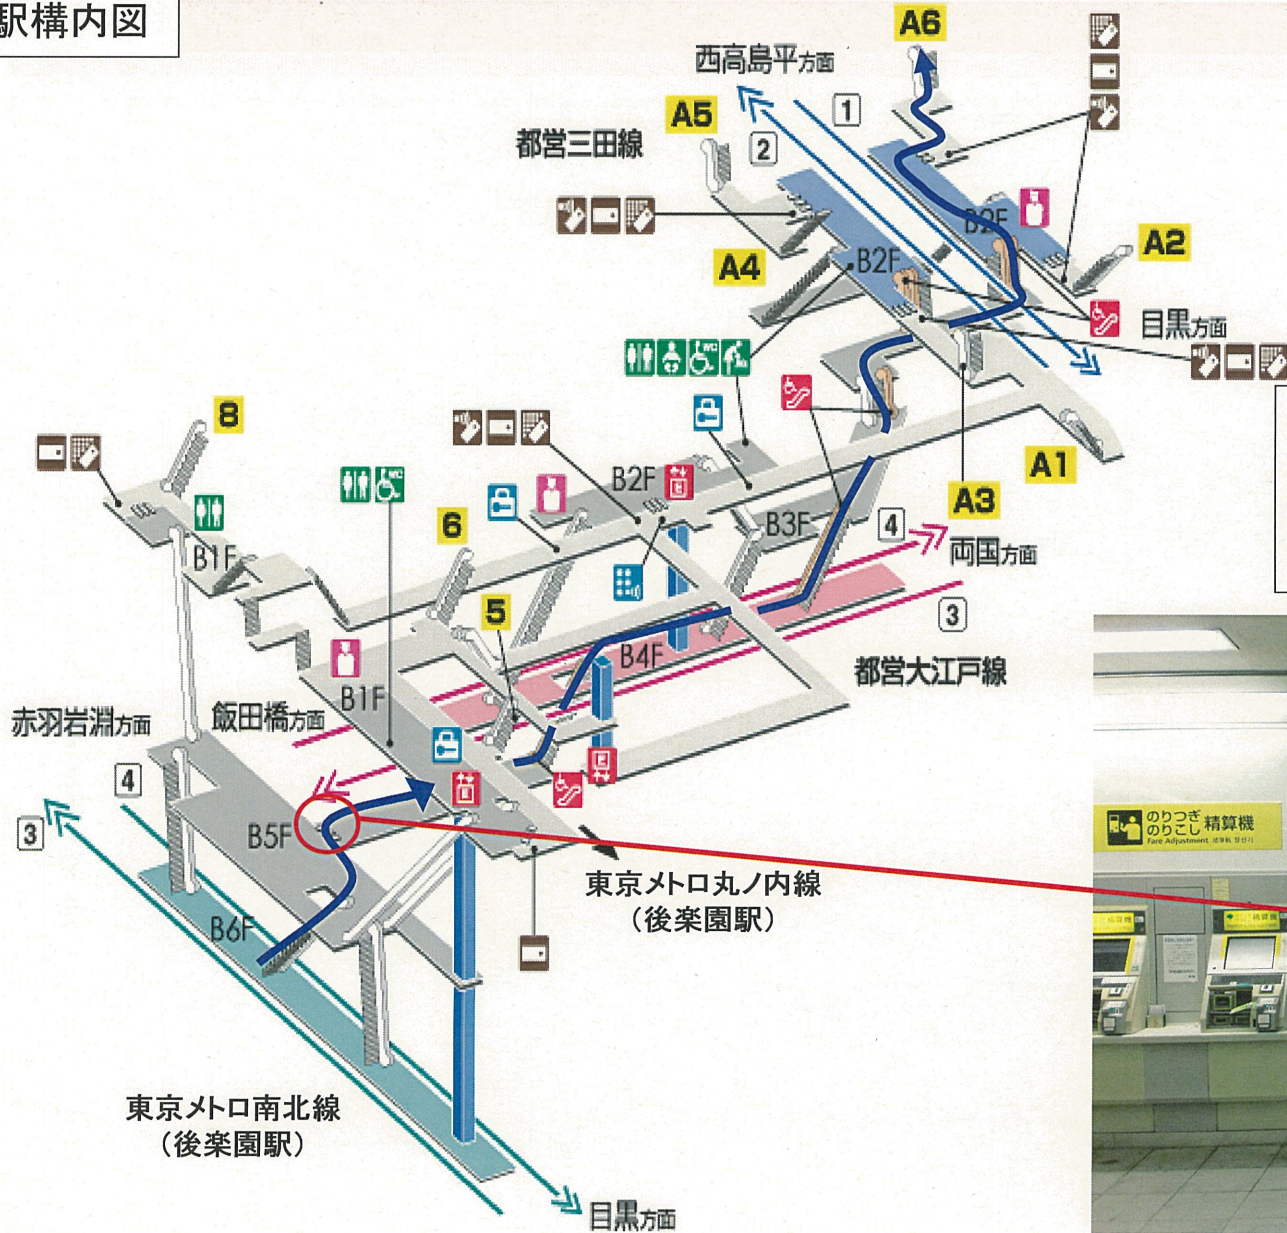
駅構内図

A6
西高島平方面
1
A5
都営三田線
2
B2F
A2
A4
B2F
目黒方面
8
A1
B2F
B3F
A3
4
両国方面
B1F
6
5
3
B4F
都営大江戸線
B1F
赤羽岩淵方面
飯田橋方面
4
3
B5F
東京メトロ丸ノ内線
（後楽園駅）
B6F
東京メトロ南北線
（後楽園駅）
目黒方面

のりつぎ
のりこし 精算機
Fare Adjustment